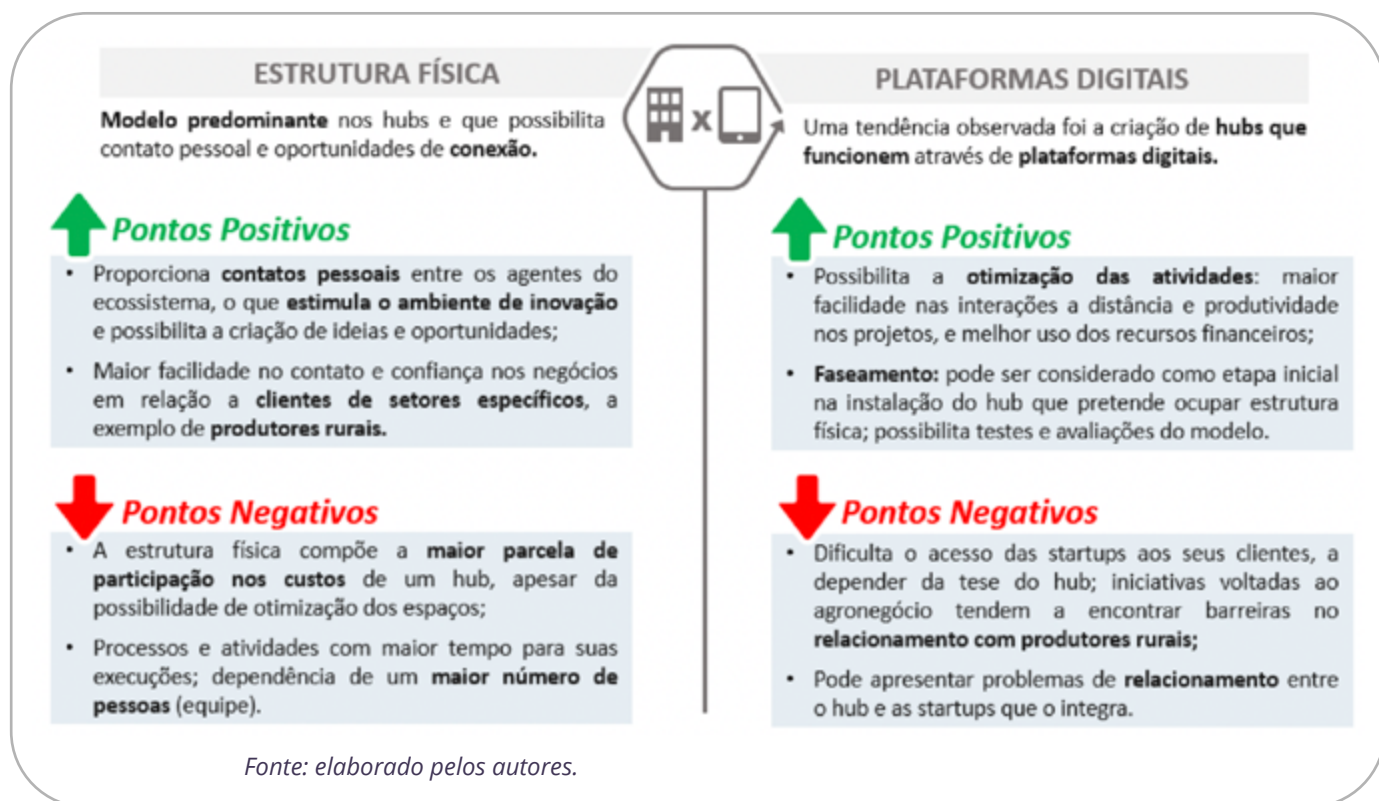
ESTRUTURA FÍSICA

Modelo predominante nos hubs e que possibilita contato pessoal e oportunidades de conexão.

x

Pontos Positivos

• Proporciona contatos pessoais entre os agentes do ecossistema, o que estimula o ambiente de inovação e possibilita a criação de ideias e oportunidades;

• Maior facilidade no contato e confiança nos negócios em relação a clientes de setores específicos, a exemplo de produtores rurais.

Pontos Negativos

• A estrutura física compõe a maior parcela de participação nos custos de um hub, apesar da possibilidade de otimização dos espaços;

• Processos e atividades com maior tempo para suas execuções; dependência de um maior número de pessoas (equipe).

PLATAFORMAS DIGITAIS

Uma tendência observada foi a criação de hubs que funcionem através de plataformas digitais.

Pontos Positivos

• Possibilita a otimização das atividades: maior facilidade nas interações a distância e produtividade nos projetos, e melhor uso dos recursos financeiros;

• Faseamento: pode ser considerado como etapa inicial na instalação do hub que pretende ocupar estrutura física; possibilita testes e avaliações do modelo.

Pontos Negativos

• Dificulta o acesso das startups aos seus clientes, a depender da tese do hub; iniciativas voltadas ao agronegócio tendem a encontrar barreiras no relacionamento com produtores rurais;

• Pode apresentar problemas de relacionamento entre o hub e as startups que o integra.

Fonte: elaborado pelos autores.